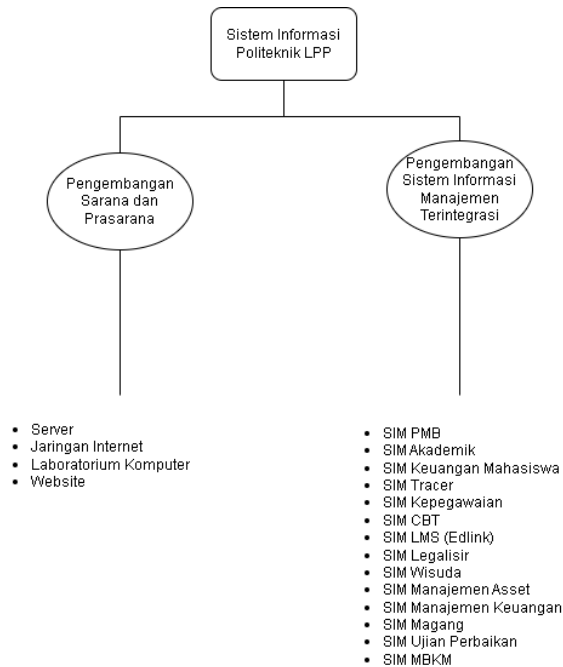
Sistem Informasi Politeknik LPP

Pengembangan Sarana dan Prasarana

Pengembangan Sistem Informasi Manajemen Terintegrasi

- Server
- Jaringan Internet
- Laboratorium Komputer
- Website

- SIM PMB
- SIM Akademik
- SIM Keuangan Mahasiswa
- SIM Tracer
- SIM Kepegawaian
- SIM CBT
- SIM LMS (Edlink)
- SIM Legalisir
- SIM Wisuda
- SIM Manajemen Asset
- SIM Manajemen Keuangan
- SIM Magang
- SIM Ujian Perbaikan
- SIM MBKM